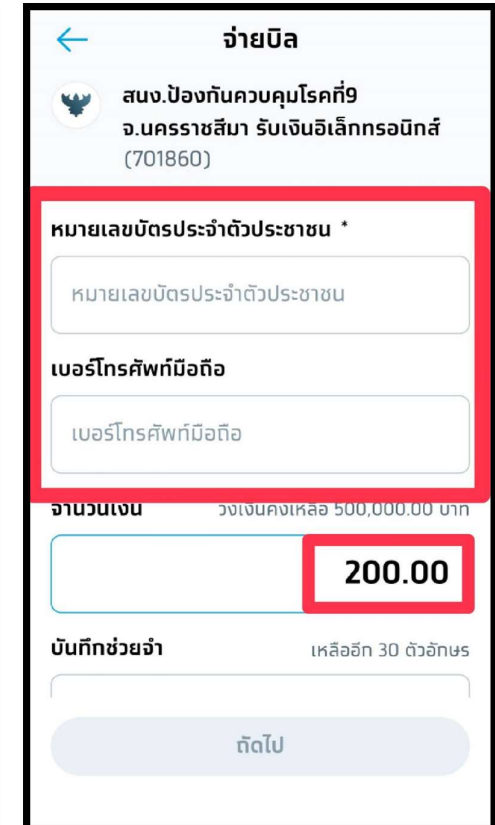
จ่ายบิล

สนง.ป้องกันควบคุมโรคที่9 จ.นครราชสีมา รับเงินอิเล็กทรอนิกส์ (701860)

หมายเลขบัตรประจำตัวประชาชน *

หมายเลขบัตรประจำตัวประชาชน

เบอร์โทรศัพท์มือถือ

เบอร์โทรศัพท์มือถือ

จำนวนเงิน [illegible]วงเงินคงเหลือ 500,000.00 บาท

200.00

บันทึกช่วยจำ เหลืออีก 30 ตัวอักษร

ถัดไป